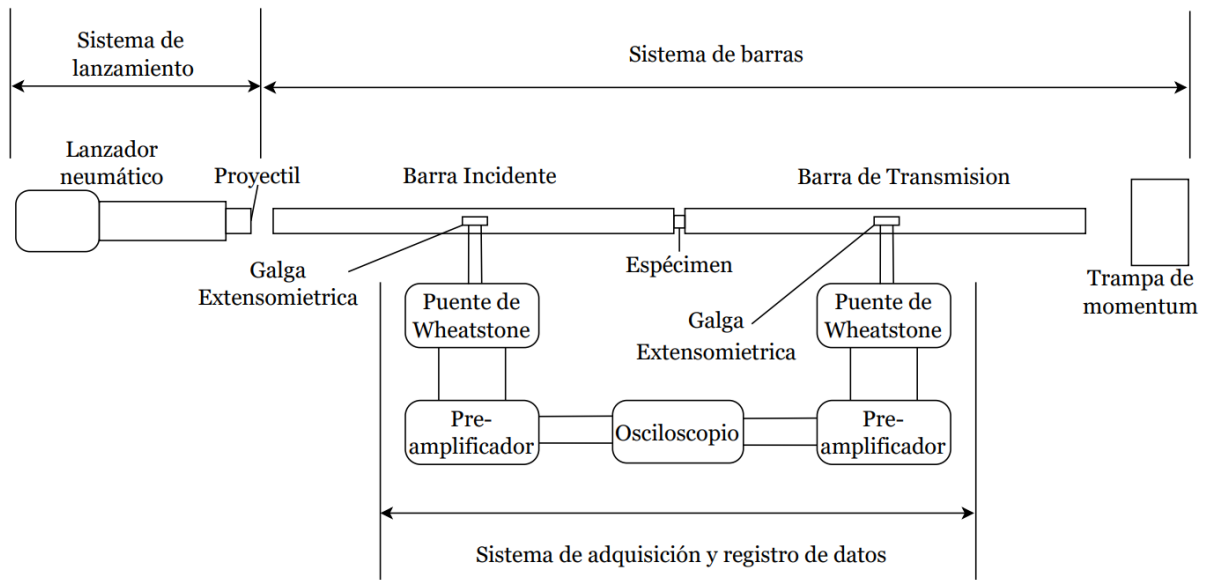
Sistema de lanzamiento

Sistema de barras

Lanzador neumático

Proyectil

Barra Incidente

Barra de Transmision

Galga Extensomietrica

Espécimen

Trampa de momentum

Puente de Wheatstone

Galga Extensomietrica

Puente de Wheatstone

Pre-amplificador

Osciloscopio

Pre-amplificador

Sistema de adquisición y registro de datos